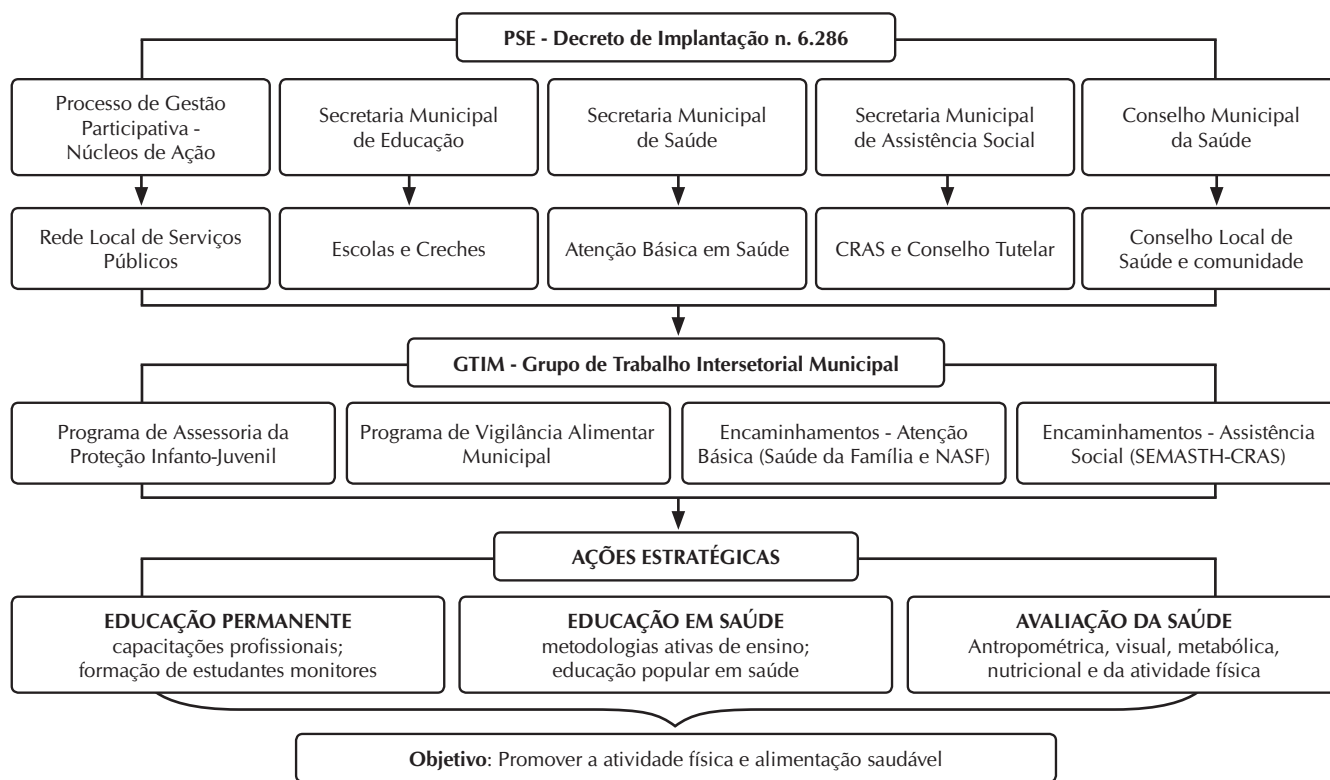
**PSE - Decreto de Implantação n. 6.286**

Processo de Gestão Participativa - Núcleos de Ação

Secretaria Municipal de Educação

Secretaria Municipal de Saúde

Secretaria Municipal de Assistência Social

Conselho Municipal da Saúde

Rede Local de Serviços Públicos

Escolas e Creches

Atenção Básica em Saúde

CRAS e Conselho Tutelar

Conselho Local de Saúde e comunidade

**GTIM - Grupo de Trabalho Intersetorial Municipal**

Programa de Assessoria da Proteção Infanto-Juvenil

Programa de Vigilância Alimentar Municipal

Encaminhamentos - Atenção Básica (Saúde da Família e NASF)

Encaminhamentos - Assistência Social (SEMASTH-CRAS)

**AÇÕES ESTRATÉGICAS**

**EDUCAÇÃO PERMANENTE**
capacitações profissionais; formação de estudantes monitores

**EDUCAÇÃO EM SAÚDE**
metodologias ativas de ensino; educação popular em saúde

**AVALIAÇÃO DA SAÚDE**
Antropométrica, visual, metabólica, nutricional e da atividade física

**Objetivo**: Promover a atividade física e alimentação saudável